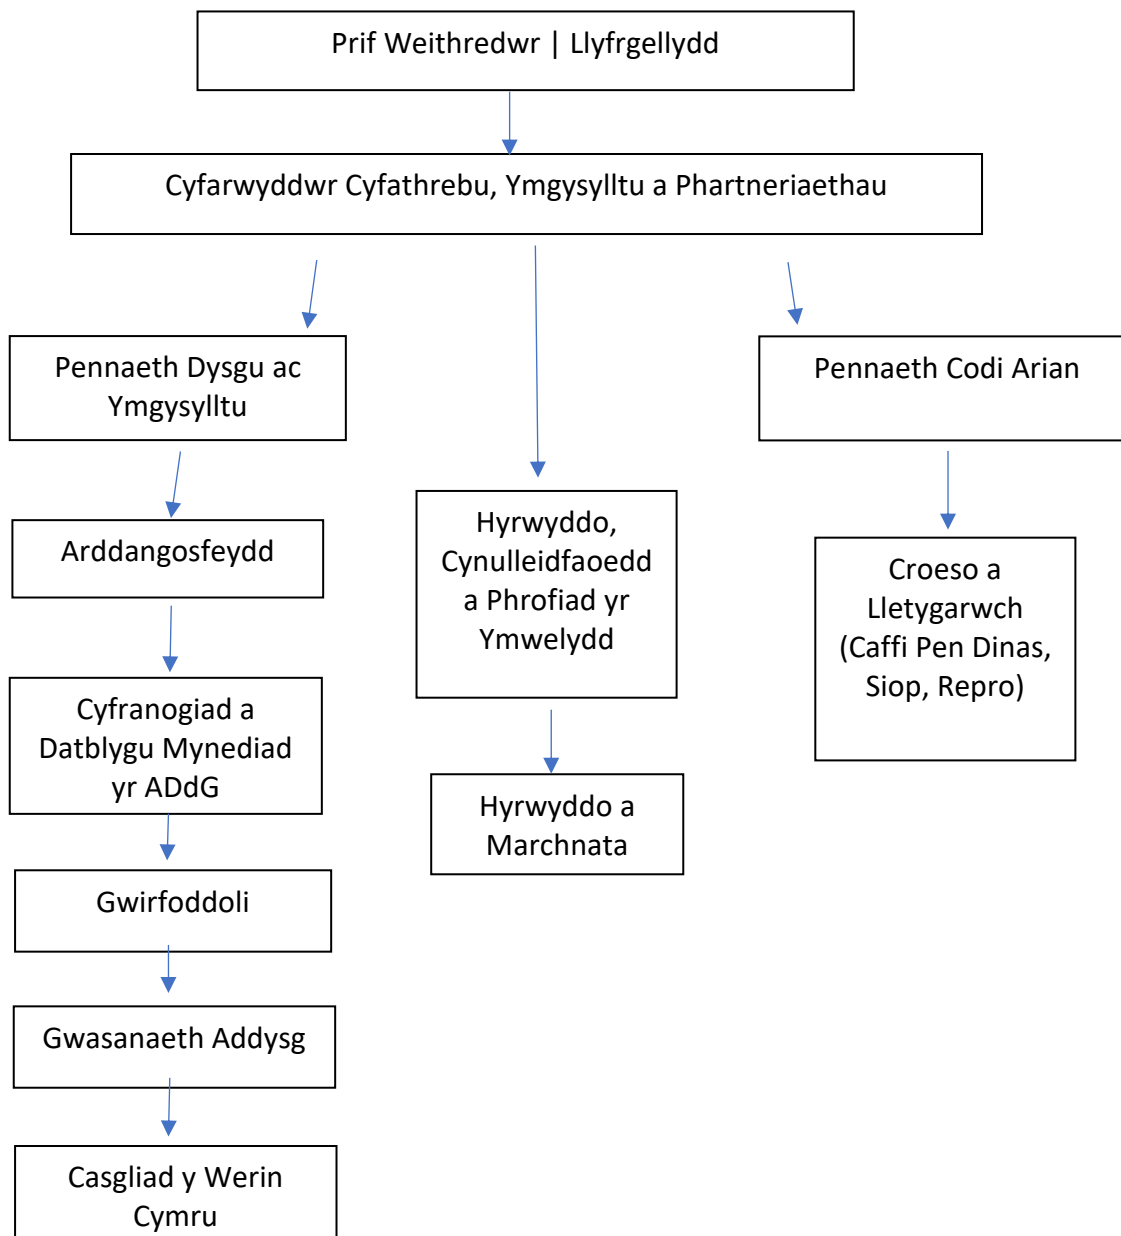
Prif Weithredwr | Llyfrgellydd

Cyfarwyddwr Cyfathrebu, Ymgysylltu a Phartneriaethau

Pennaeth Dysgu ac Ymgysylltu

Arddangosfeydd

Cyfranogiad a Datblygu Mynediad yr ADdG

Gwirfoddoli

Gwasanaeth Addysg

Casgliad y Werin Cymru

Hyrwyddo, Cynulleidfaoedd a Phrofiad yr Ymwelydd

Hyrwyddo a Marchnata

Pennaeth Codi Arian

Croeso a Lletygarwch (Caffi Pen Dinas, Siop, Repro)